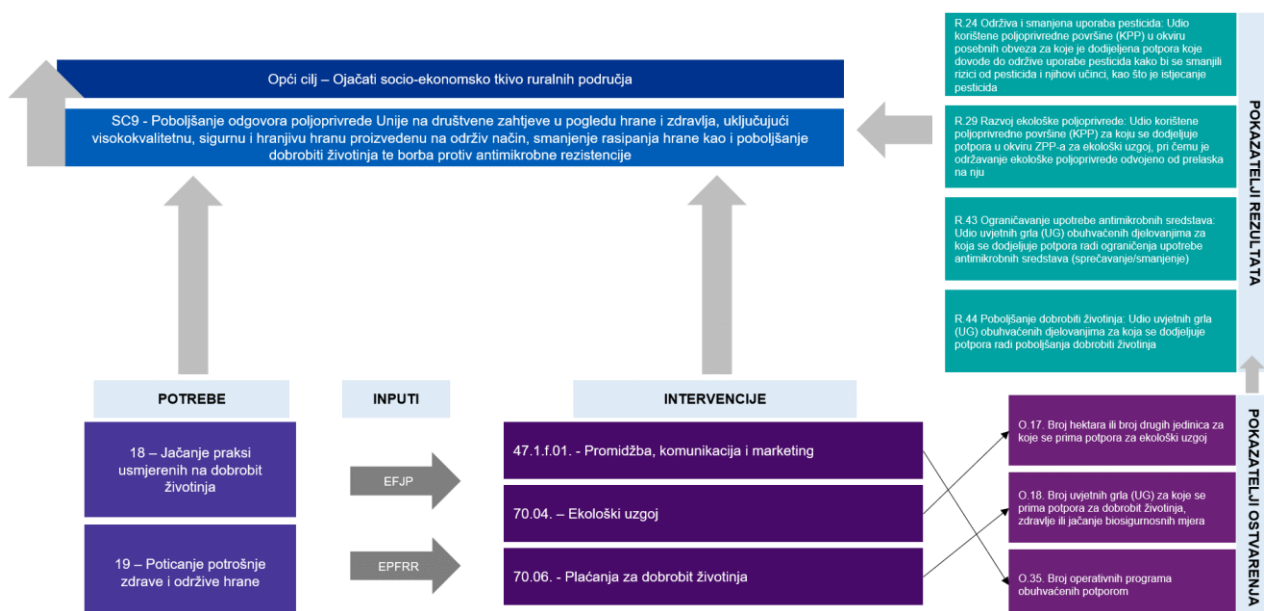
Opći cilj – Ojačati socio-ekonomsko tkivo ruralnih područja

SC9 - Poboljšanje odgovora poljoprivrede Unije na društvene zahtjeve u pogledu hrane i zdravlja, uključujući visokokvalitetnu, sigurnu i hranjivu hranu proizvedenu na održiv način, smanjenje rasipanja hrane kao i poboljšanje dobrobiti životinja te borba protiv antimikrobne rezistencije

R.24 Održiva i smanjena uporaba pesticida: Udio korištene poljoprivredne površine (KPP) u okviru posebnih obveza za koje je dodijeljena potpora koje dovode do održive uporabe pesticida kako bi se smanjili rizici od pesticida i njihovi učinci, kao što je istjecanje pesticida

R.29 Razvoj ekološke poljoprivrede: Udio korištene poljoprivredne površine (KPP) za koju se dodjeljuje potpora u okviru ZPP-a za ekološki uzgoj, pri čemu je održavanje ekološke poljoprivrede odvojeno od prelaska na nju

R.43 Ograničavanje upotrebe antimikrobnih sredstava: Udio uvjetnih grla (UG) obuhvaćenih djelovanjima za koja se dodjeljuje potpora radi ograničenja upotrebe antimikrobnih sredstava (sprečavanje/smanjenje)

R.44 Poboljšanje dobrobiti životinja: Udio uvjetnih grla (UG) obuhvaćenih djelovanjima za koja se dodjeljuje potpora radi poboljšanja dobrobiti životinja

POKAZATELJI REZULTATA

POTREBE

INPUTI

INTERVENCIJE

18 – Jačanje praksi usmjerenih na dobrobit životinja

19 – Poticanje potrošnje zdrave i održive hrane

EFJP

EPFRR

47.1.f.01. - Promidžba, komunikacija i marketing

70.04. – Ekološki uzgoj

70.06. - Plaćanja za dobrobit životinja

O.17. Broj hektara ili broj drugih jedinica za koje se prima potpora za ekološki uzgoj

O.18. Broj uvjetnih grla (UG) za koje se prima potpora za dobrobit životinja, zdravlje ili jačanje biosigurnosnih mjera

O.35. Broj operativnih programa obuhvaćenih potporom

POKAZATELJI OSTVARENJA